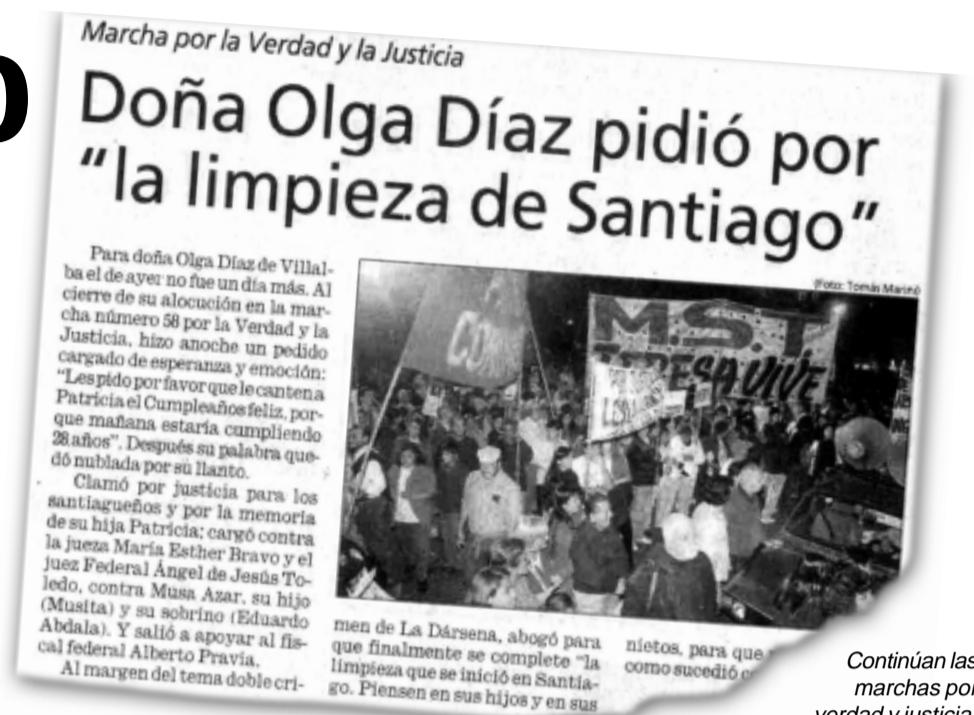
0

Marcha por la Verdad y la Justicia

Doña Olga Díaz pidió por "la limpieza de Santiago"

(Foto: Tomás Marino)

Para doña Olga Díaz de Villalba el de ayer no fue un día más. Al cierre de su alocución en la marcha número 58 por la Verdad y la Justicia, hizo anoche un pedido cargado de esperanza y emoción: "Les pido por favor que le canten a Patricia el Cumpleaños feliz, porque mañana estaría cumpliendo 28 años". Después su palabra quedó nublada por su llanto.

Clamó por justicia para los santiagueños y por la memoria de su hija Patricia; cargó contra la jueza María Esther Bravo y el juez Federal Ángel de Jesús Toledo, contra Musa Azar, su hijo (Musita) y su sobrino (Eduardo Abdala). Y salió a apoyar al fiscal federal Alberto Pravia.

Al margen del tema doble cri-

men de La Dársena, abogó para que finalmente se complete "la limpieza que se inició en Santiago. Piensen en sus hijos y en sus

nietos, para que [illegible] como sucedió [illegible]

M.S.T.
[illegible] VIVE

Continúan las marchas por verdad y justicia